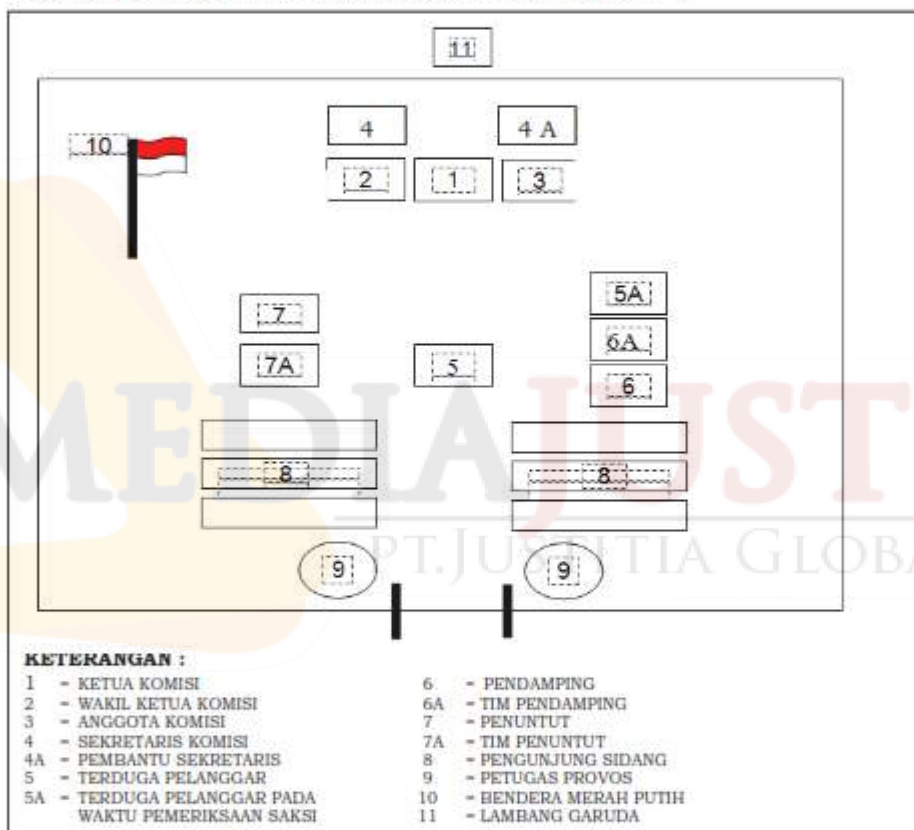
11

10

4

4 A

2

1

3

7

5A

6A

7A

5

6

8

8

9

9

MEDIAJUSTI

PT.JUSTITIA GLOBA

KETERANGAN :

1 = KETUA KOMISI
2 = WAKIL KETUA KOMISI
3 = ANGGOTA KOMISI
4 = SEKRETARIS KOMISI
4A = PEMBANTU SEKRETARIS
5 = TERDUGA PELANGGAR
5A = TERDUGA PELANGGAR PADA WAKTU PEMERIKSAAN SAKSI

6 = PENDAMPING
6A = TIM PENDAMPING
7 = PENUNTUT
7A = TIM PENUNTUT
8 = PENGUNJUNG SIDANG
9 = PETUGAS PROVOS
10 = BENDERA MERAH PUTIH
11 = LAMBANG GARUDA